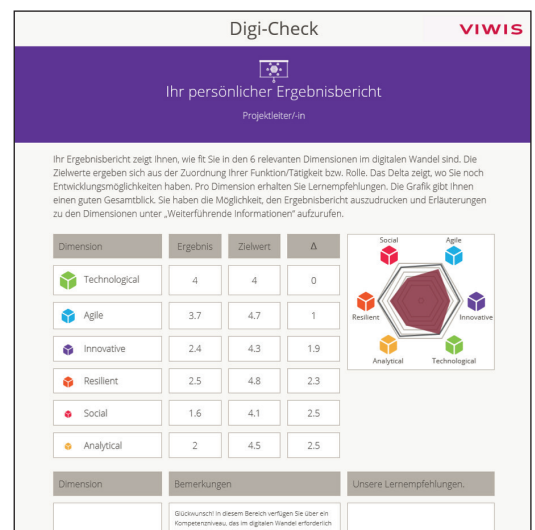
Digi-Check

VIWIS

Ihr persönlicher Ergebnisbericht

Projektleiter/-in

Ihr Ergebnisbericht zeigt Ihnen, wie fit Sie in den 6 relevanten Dimensionen im digitalen Wandel sind. Die Zielwerte ergeben sich aus der Zuordnung Ihrer Funktion/Tätigkeit bzw. Rolle. Das Delta zeigt, wo Sie noch Entwicklungsmöglichkeiten haben. Pro Dimension erhalten Sie Lernempfehlungen. Die Grafik gibt Ihnen einen guten Gesamtblick. Sie haben die Möglichkeit, den Ergebnisbericht auszudrucken und Erläuterungen zu den Dimensionen unter „Weiterführende Informationen" aufzurufen.

| Dimension | Ergebnis | Zielwert | Δ |
|---|---|---|---|
| Technological | 4 | 4 | 0 |
| Agile | 3.7 | 4.7 | 1 |
| Innovative | 2.4 | 4.3 | 1.9 |
| Resilient | 2.5 | 4.8 | 2.3 |
| Social | 1.6 | 4.1 | 2.5 |
| Analytical | 2 | 4.5 | 2.5 |

Social
Agile
Resilient
Innovative
Analytical
Technological

| Dimension | Bemerkungen | Unsere Lernempfehlungen. |
|---|---|---|
| | Glückwunsch! In diesem Bereich verfügen Sie über ein Kompetenzniveau, das im digitalen Wandel erforderlich | |